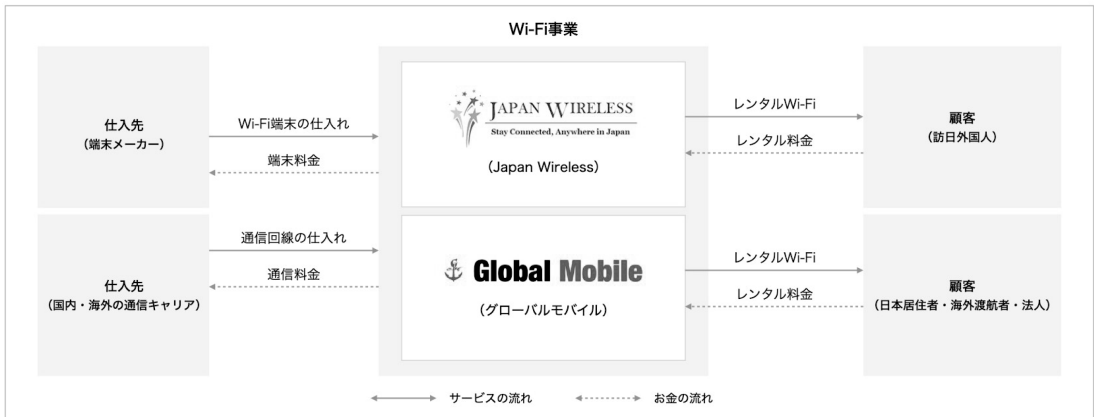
Wi-Fi事業

仕入先
（端末メーカー）

Wi-Fi端末の仕入れ

端末料金

JAPAN WIRELESS
Stay Connected, Anywhere in Japan

（Japan Wireless）

レンタルWi-Fi

レンタル料金

顧客
（訪日外国人）

仕入先
（国内・海外の通信キャリア）

通信回線の仕入れ

通信料金

Global Mobile

（グローバルモバイル）

レンタルWi-Fi

レンタル料金

顧客
（日本居住者・海外渡航者・法人）

サービスの流れ　お金の流れ